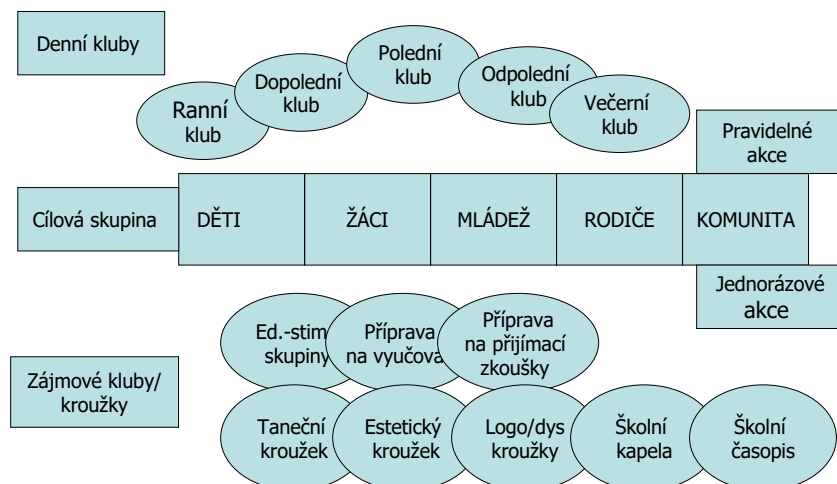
Denní kluby

Ranní klub

Dopolední klub

Polední klub

Odpolední klub

Večerní klub

Pravidelné akce

Cílová skupina

| DĚTI | ŽÁCI | MLÁDEŽ | RODIČE | KOMUNITA |
|---|---|---|---|---|

Jednorázové akce

Zájmové kluby/ kroužky

Ed.-stim skupiny

Příprava na vyučová

Příprava na přijímací zkoušky

Taneční kroužek

Estetický kroužek

Logo/dys kroužky

Školní kapela

Školní časopis